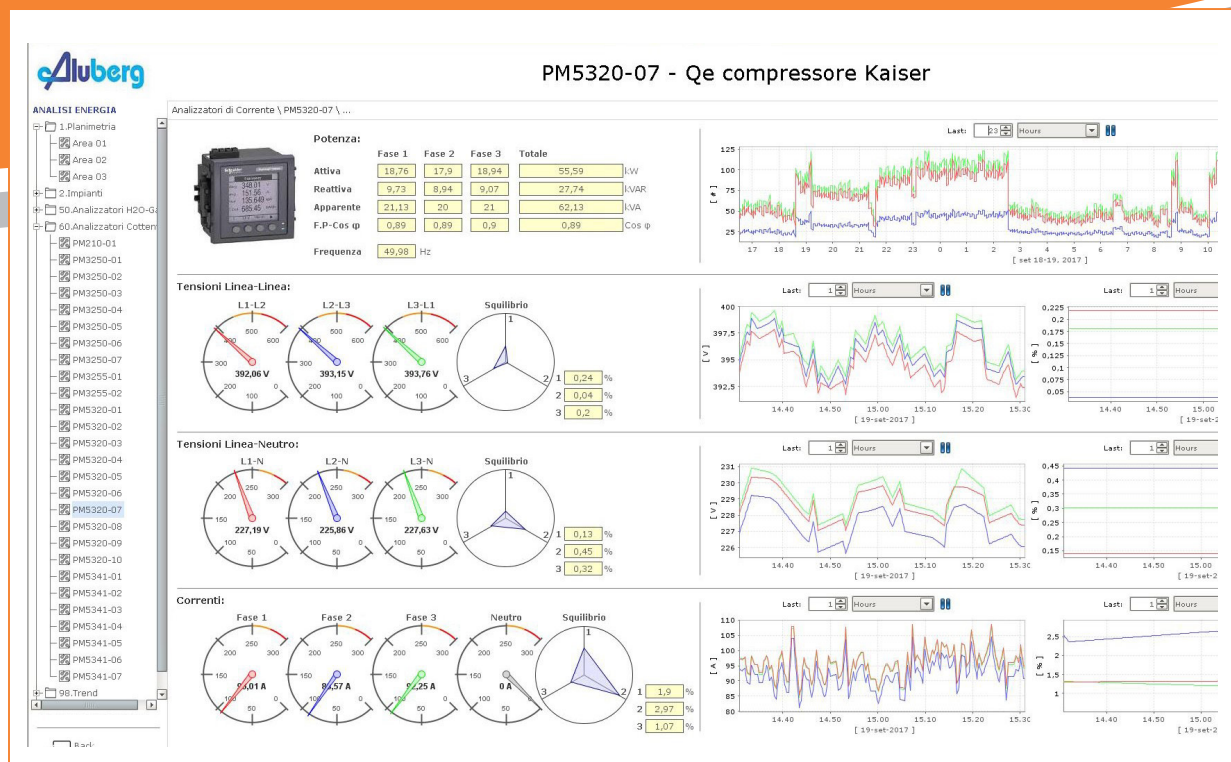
Aluberg

PM5320-07 - Qe compressore Kaiser

ANALISI ENERGIA

1.Planimetria
Area 01
Area 02
Area 03
2.Impianti
50.Analizzatori H2O-Ga
60.Analizzatori Corren
PM210-01
PM3250-01
PM3250-02
PM3250-03
PM3250-04
PM3250-05
PM3250-06
PM3250-07
PM3255-01
PM3255-02
PM5320-01
PM5320-02
PM5320-03
PM5320-04
PM5320-05
PM5320-06
PM5320-07
PM5320-08
PM5320-09
PM5320-10
PM5341-01
PM5341-02
PM5341-03
PM5341-04
PM5341-05
PM5341-06
PM5341-07
98.Trend

Back

Analizzatori di Corrente \ PM5320-07 \ ...

Potenza:

| | Fase 1 | Fase 2 | Fase 3 | Totale | |
|---|---|---|---|---|---|
| Attiva | 18,76 | 17,9 | 18,94 | 55,59 | kW |
| Reattiva | 9,73 | 8,94 | 9,07 | 27,74 | kVAR |
| Apparente | 21,13 | 20 | 21 | 62,13 | kVA |
| F.P-Cos φ | 0,89 | 0,89 | 0,9 | 0,89 | Cos φ |

Frequenza 49,98 Hz

Last: 23 Hours
125 100 75 50 25
[ # ]
17 18 19 20 21 22 23 0 1 2 3 4 5 6 7 8 9 10
[ set 18-19, 2017 ]

Tensioni Linea-Linea:
L1-L2 L2-L3 L3-L1 Squilibrio
392,06 V 393,15 V 393,76 V
1 0,24 %
2 0,04 %
3 0,2 %

Last: 1 Hours
400 397,5 395 392,5
[ V ]
14.40 14.50 15.00 15.10 15.20 15.30
[ 19-set-2017 ]

Last: 1 Hours
0,225 0,2 0,175 0,15 0,125 0,1 0,075 0,05
[ % ]
14.40 14.50 15.00
[ 19-set-2

Tensioni Linea-Neutro:
L1-N L2-N L3-N Squilibrio
227,19 V 225,86 V 227,63 V
1 0,13 %
2 0,45 %
3 0,32 %

Last: 1 Hours
231 230 229 228 227 226
[ V ]
14.40 14.50 15.00 15.10 15.20 15.30
[ 19-set-2017 ]

Last: 1 Hours
0,45 0,4 0,35 0,3 0,25 0,2 0,15
[ % ]
14.40 14.50 15.00
[ 19-set-2

Correnti:
Fase 1 Fase 2 Fase 3 Neutro Squilibrio
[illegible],01 A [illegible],57 A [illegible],25 A 0 A
1 1,9 %
2 2,97 %
3 1,07 %

Last: 1 Hours
110 105 100 95 90 85 80
[ A ]
14.40 14.50 15.00 15.10 15.20 15.30
[ 19-set-2017 ]

Last: 1 Hours
2.5 2 1.5 1
[ % ]
14.40 14.50 15.00
[ 19-set-2